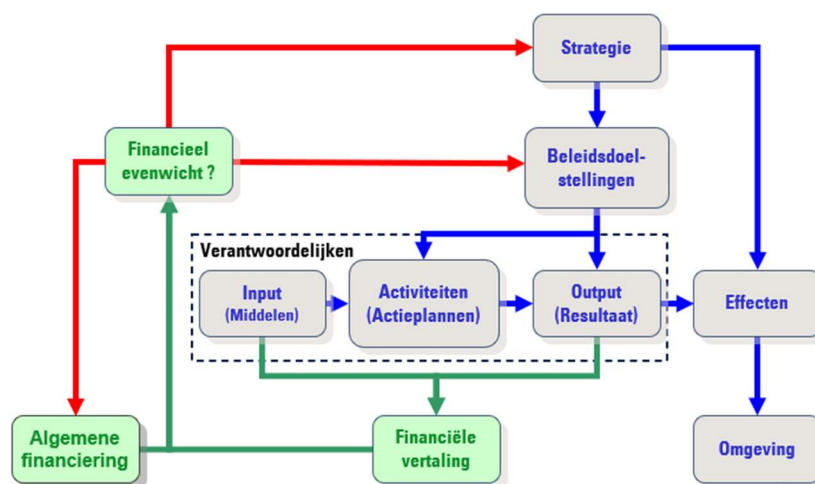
Strategie

Financieel evenwicht ?

Beleidsdoelstellingen

Verantwoordelijken

Input (Middelen)

Activiteiten (Actieplannen)

Output (Resultaat)

Effecten

Algemene financiering

Financiële vertaling

Omgeving